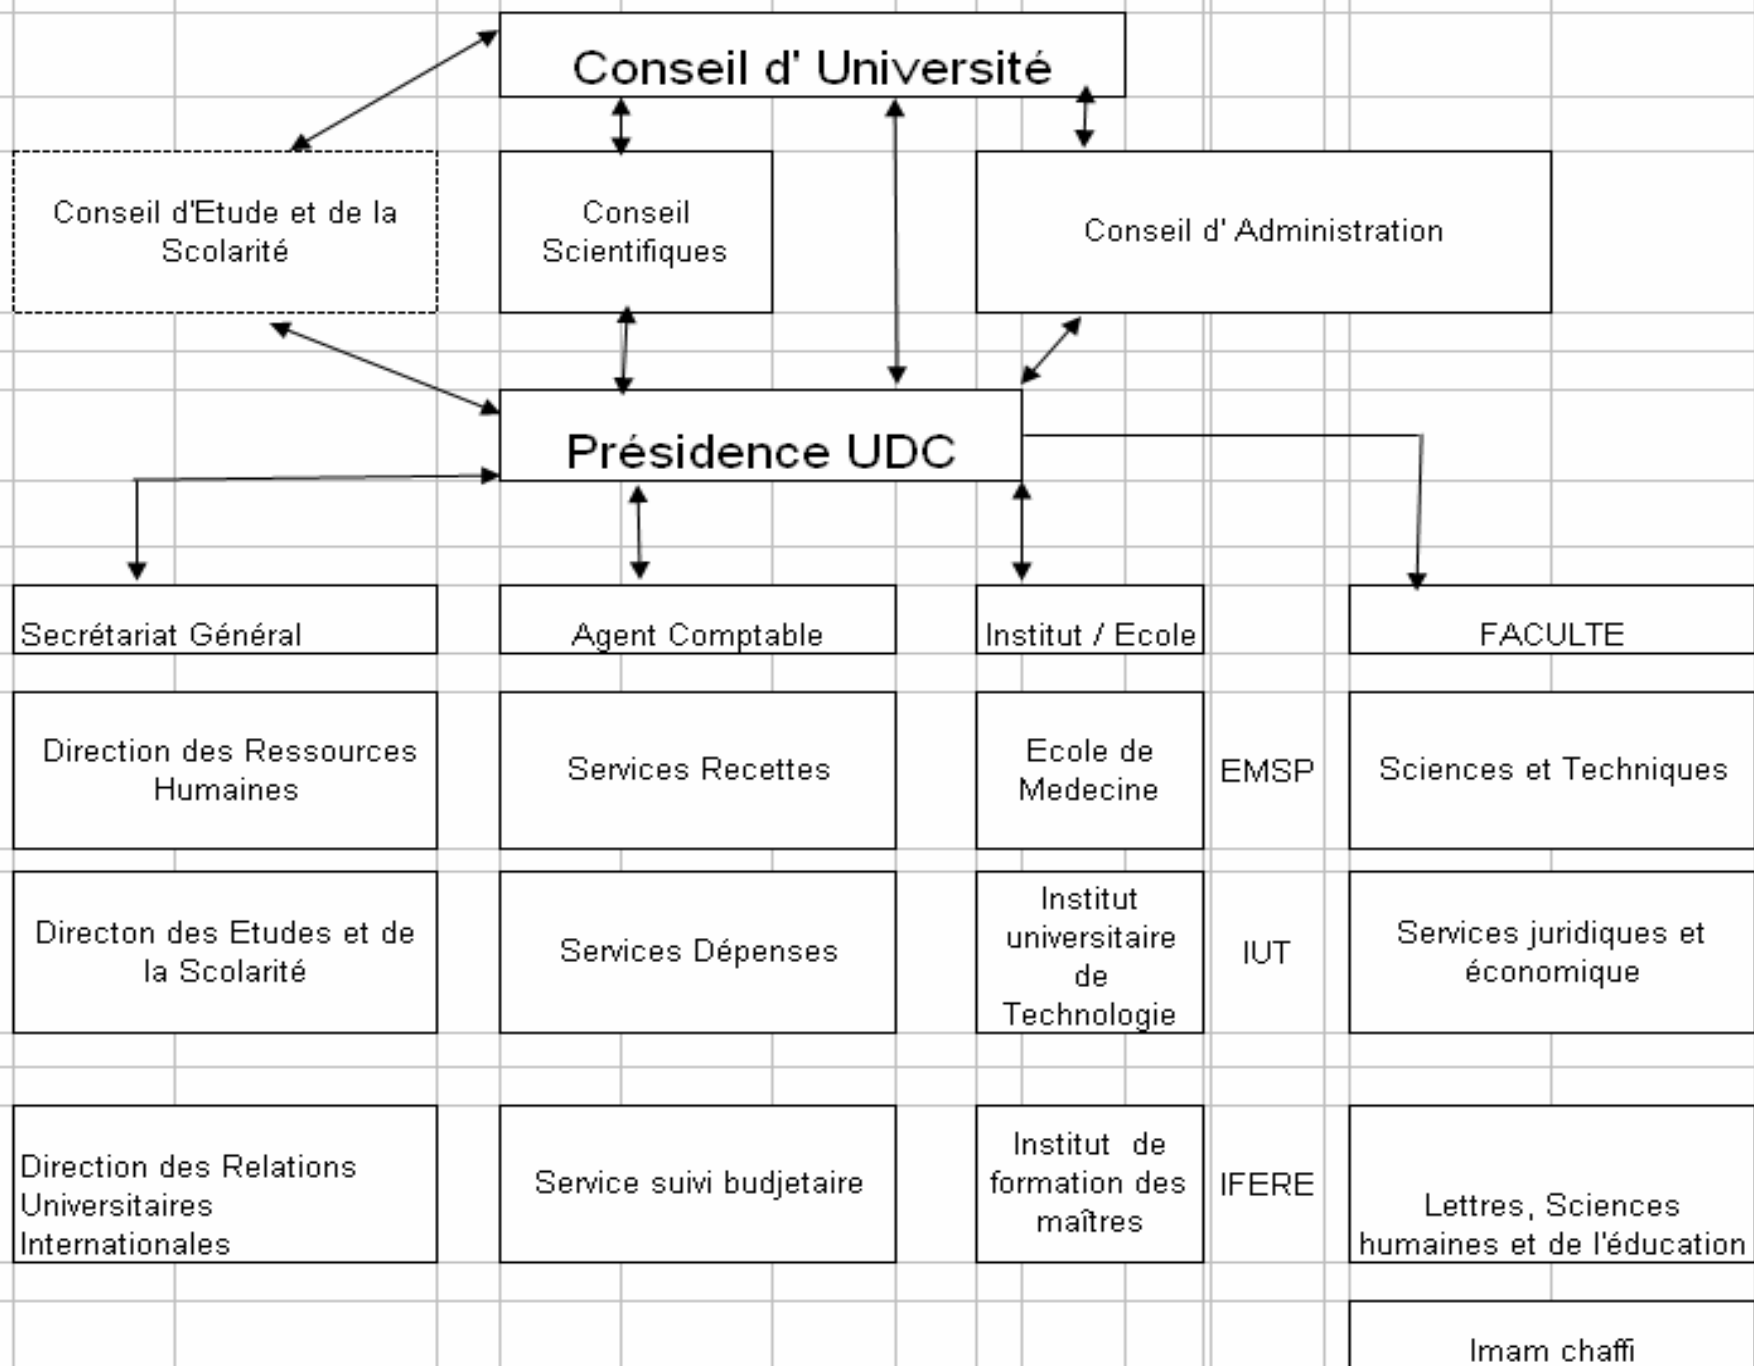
Conseil d' Université

Conseil d'Etude et de la Scolarité

Conseil Scientifiques

Conseil d' Administration

Présidence UDC

Secrétariat Général

Agent Comptable

Institut / Ecole

FACULTE

Direction des Ressources Humaines

Services Recettes

Ecole de Medecine

EMSP

Sciences et Techniques

Directon des Etudes et de la Scolarité

Services Dépenses

Institut universitaire de Technologie

IUT

Services juridiques et économique

Direction des Relations Universitaires Internationales

Service suivi budjetaire

Institut de formation des maîtres

IFERE

Lettres, Sciences humaines et de l'éducation

Imam chaffi